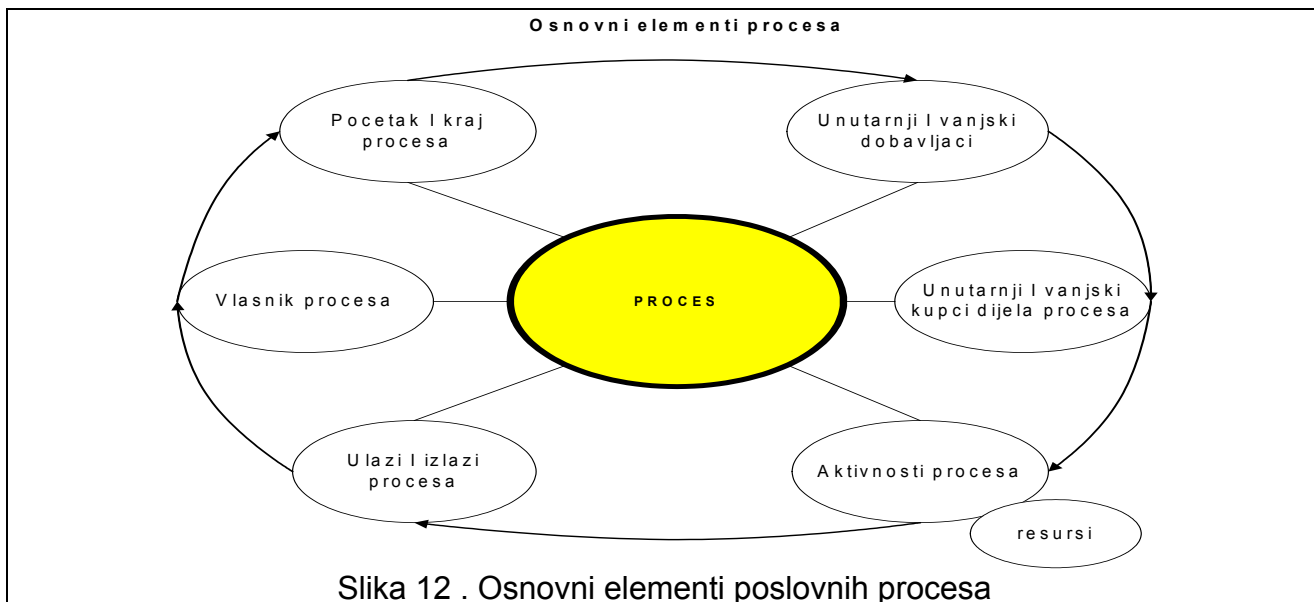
Osnovni elementi procesa

Pocetak I kraj procesa

Unutarnji I vanjski dobavljaci

Vlasnik procesa

PROCES

Unutarnji I vanjski kupci dijela procesa

Ulazi I izlazi procesa

Aktivnosti procesa

resursi

Slika 12 . Osnovni elementi poslovnih procesa